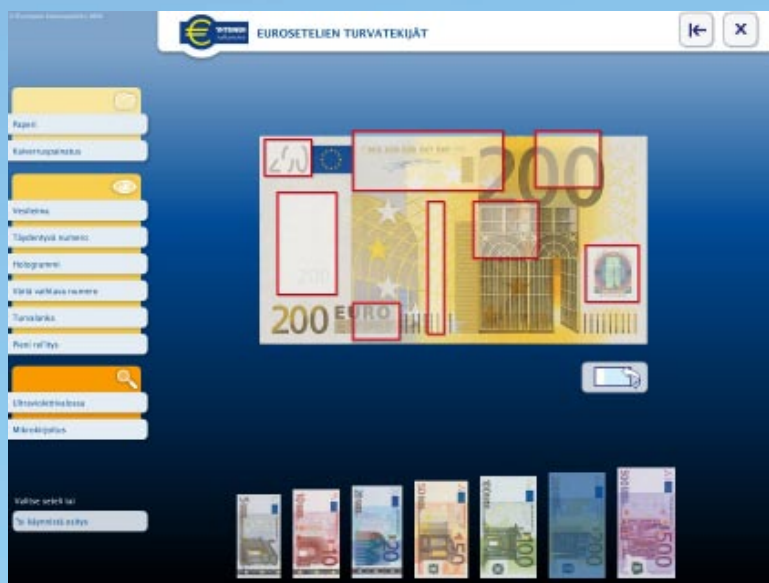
© Euroopan keskuspankki 2002

EUROSETELIEN TURVATEKIJÄT

Paperi
Kohokuvapainatus

Vesileima
Täydentyvä numero
Hologrammi
Väriä vaihtava numero
Turvalanka
Pieni rei'itys

Ultraviolettivalossa
Mikrokirjoitus

Valitse seteli tai
Tai käynnistä esitys

200

200 EURO

200

5
10
20
50
100
200
500